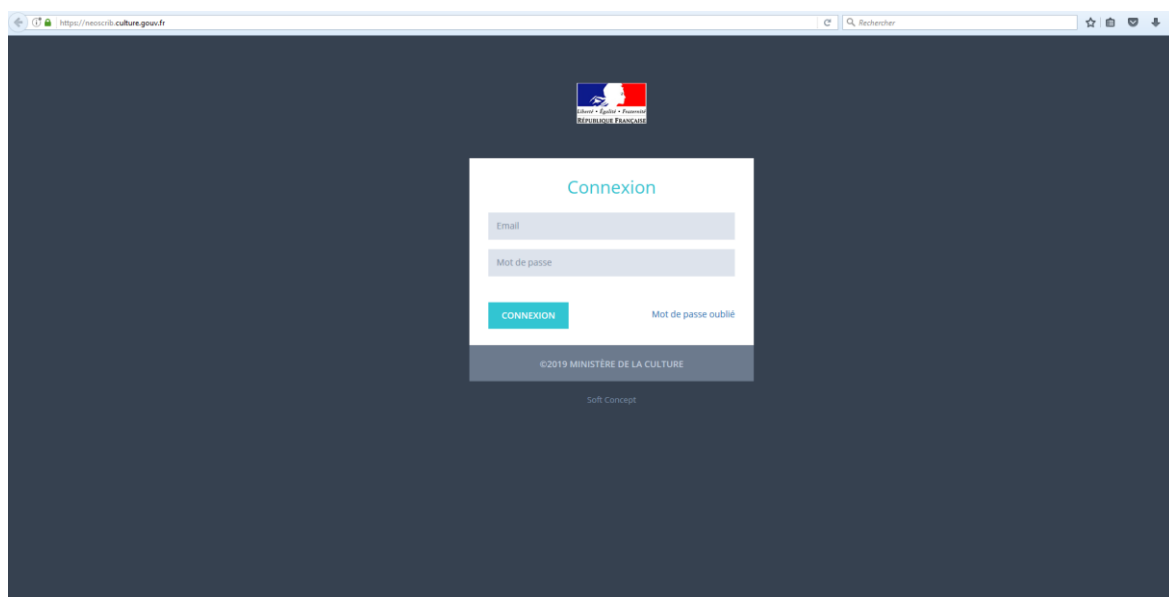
https://neoscrib.culture.gouv.fr

Rechercher

Liberté • Égalité • Fraternité
RÉPUBLIQUE FRANÇAISE

Connexion

Email

Mot de passe

CONNEXION

Mot de passe oublié

©2019 MINISTÈRE DE LA CULTURE

Soft Concept